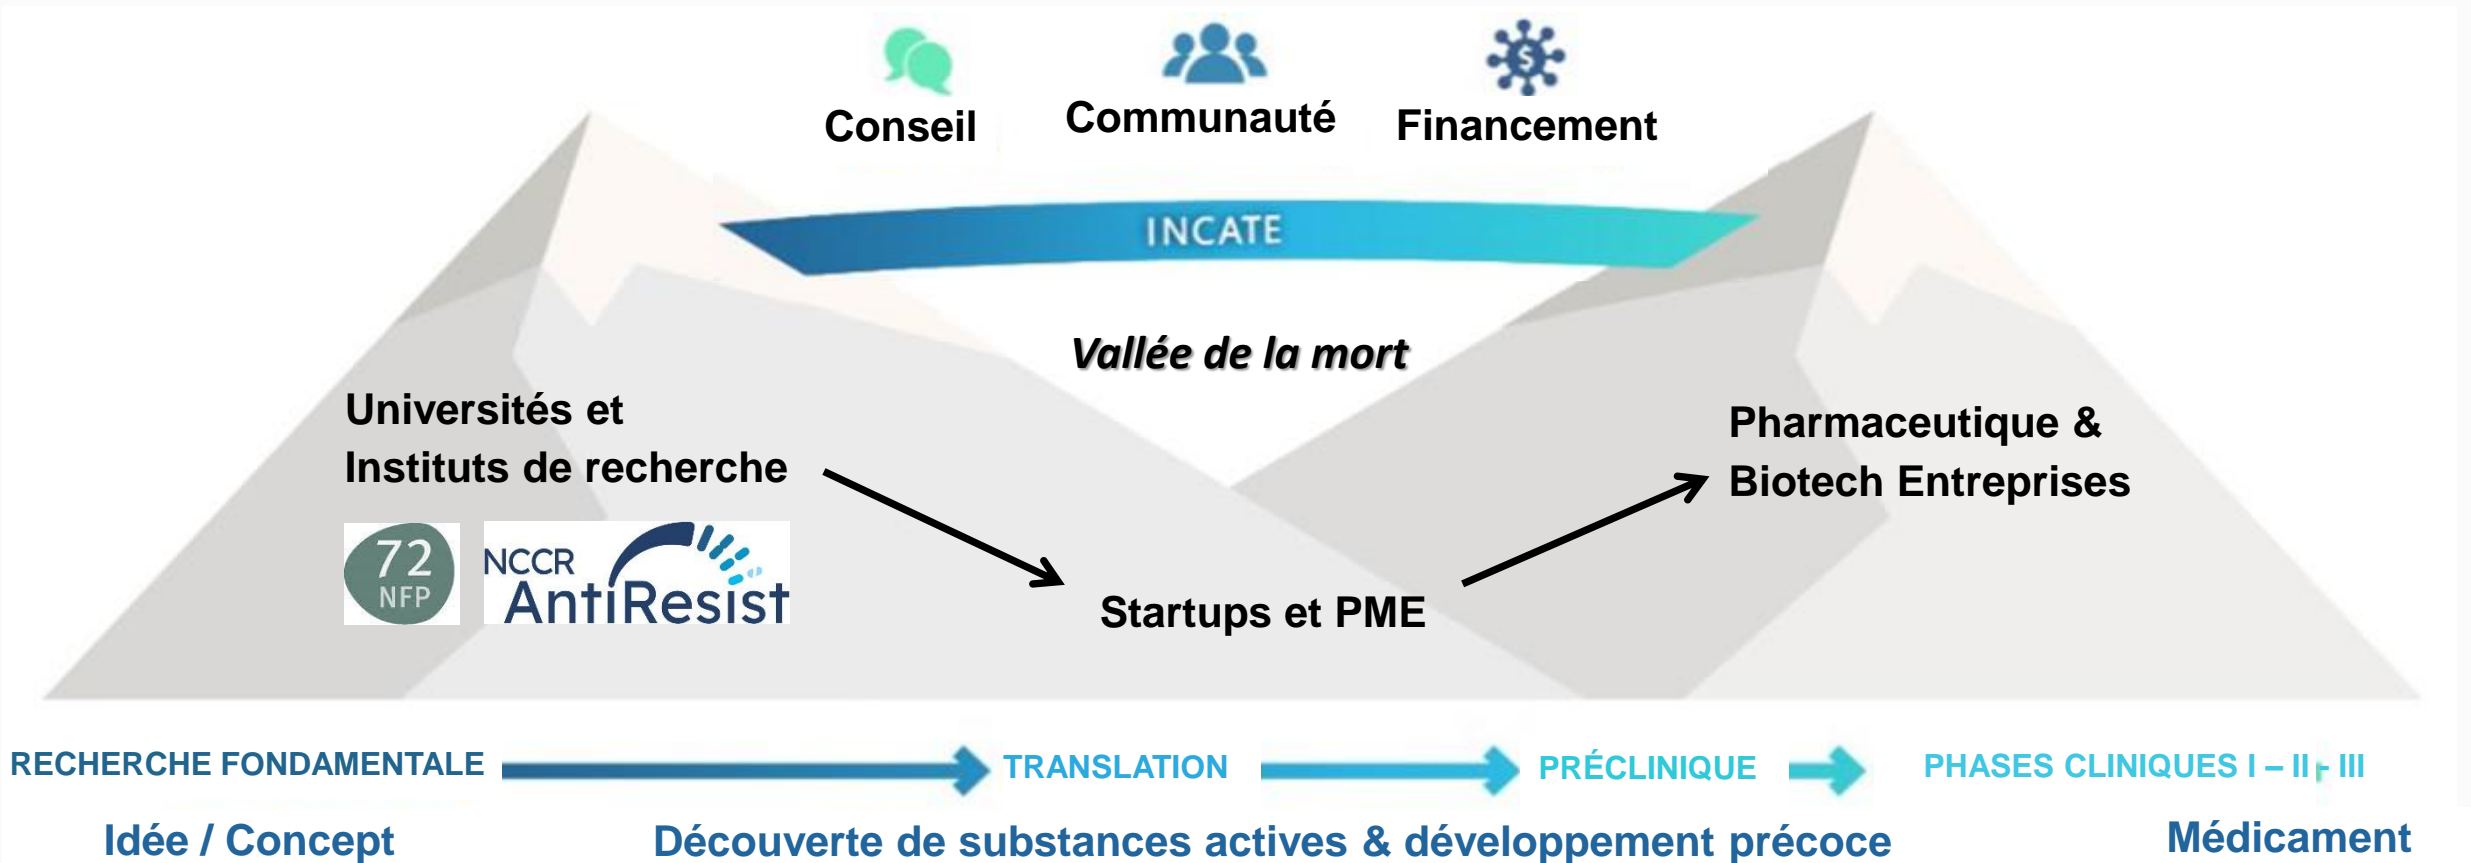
Conseil

Communauté

Financement

INCATE

Vallée de la mort

Universités et
Instituts de recherche

72
NFP

NCCR
AntiResist

Startups et PME

Pharmaceutique &
Biotech Entreprises

RECHERCHE FONDAMENTALE

TRANSLATION

PRÉCLINIQUE

PHASES CLINIQUES I – II – III

Idée / Concept

Découverte de substances actives & développement précoce

Médicament